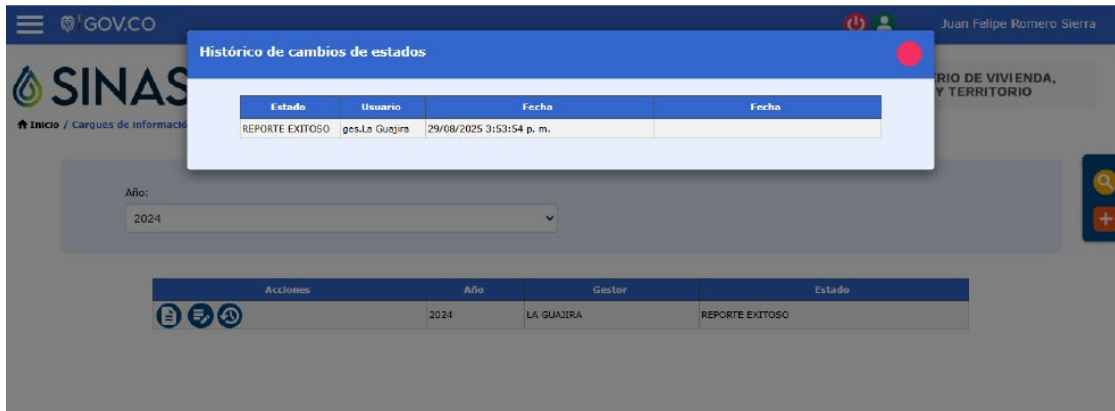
GOV.CO

Juan Felipe Romero Sierra

SINAS

RIO DE VIVIENDA, Y TERRITORIO

Inicio / Cargues de informació

Histórico de cambios de estados

| Estado | Usuario | Fecha | Fecha |
|---|---|---|---|
| REPORTE EXITOSO | ges.La Guajira | 29/08/2025 3:53:54 p. m. | |

Año:

2024

| Acciones | Año | Gestor | Estado |
|---|---|---|---|
| | 2024 | LA GUAJIRA | REPORTE EXITOSO |